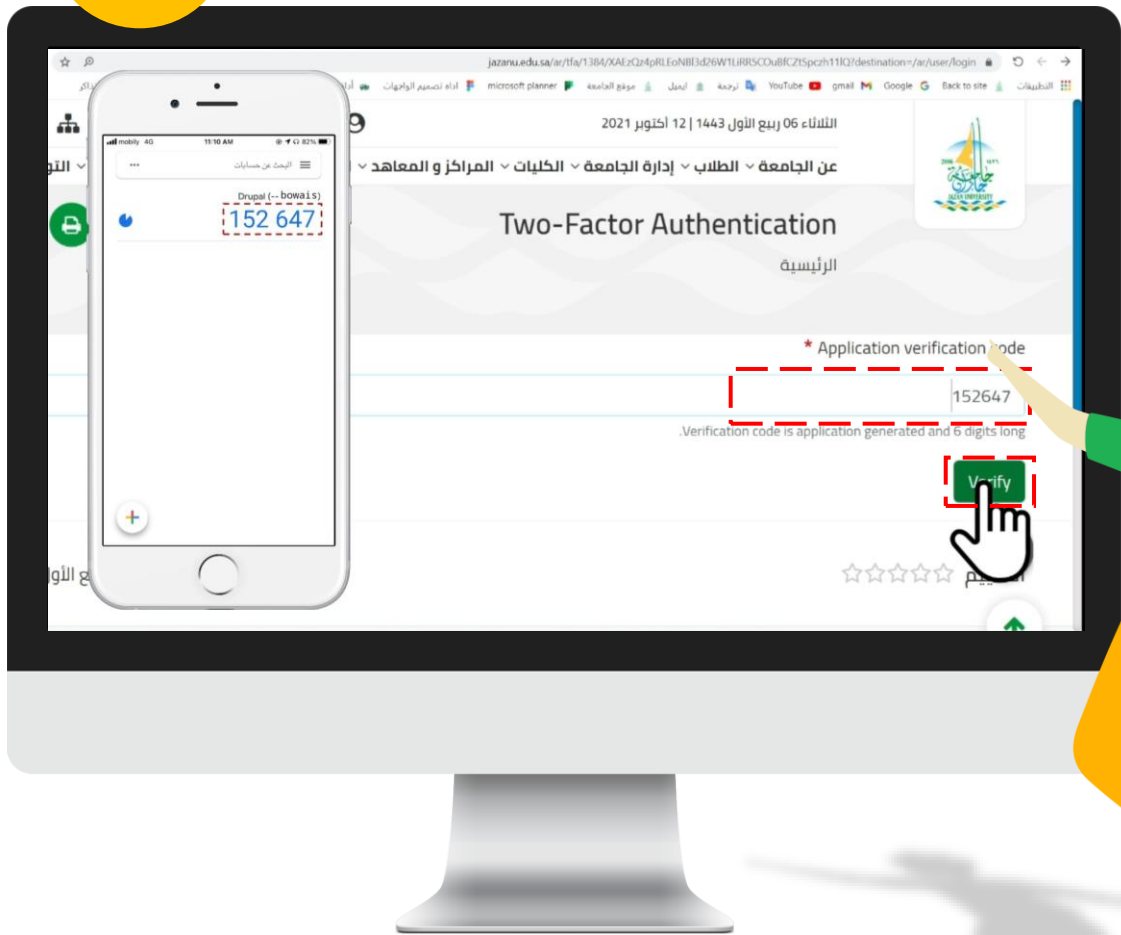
jazanu.edu.sa/ar/tfa/1384/XAEzQz4pRLEoNBl3d26W1LiRR5COu8fCZtSpczh11lQ?destination=/ar/user/login

التطبيقات Back to site Google gmail YouTube ترجمة ايميل موقع الجامعة microsoft planner اداة تصميم الواجهات

الثلاثاء 06 ربيع الأول 1443 | 12 أكتوبر 2021

عن الجامعة الطلاب إدارة الجامعة الكليات المراكز و المعاهد

Two-Factor Authentication

الرئيسية

* Application verification code

152647

Verification code is application generated and 6 digits long.

Verify

mobily 4G 11:10 AM 82%

البحث عن حسابات

Drupal (-- bowais)

152 647

JAZAN UNIVERSITY